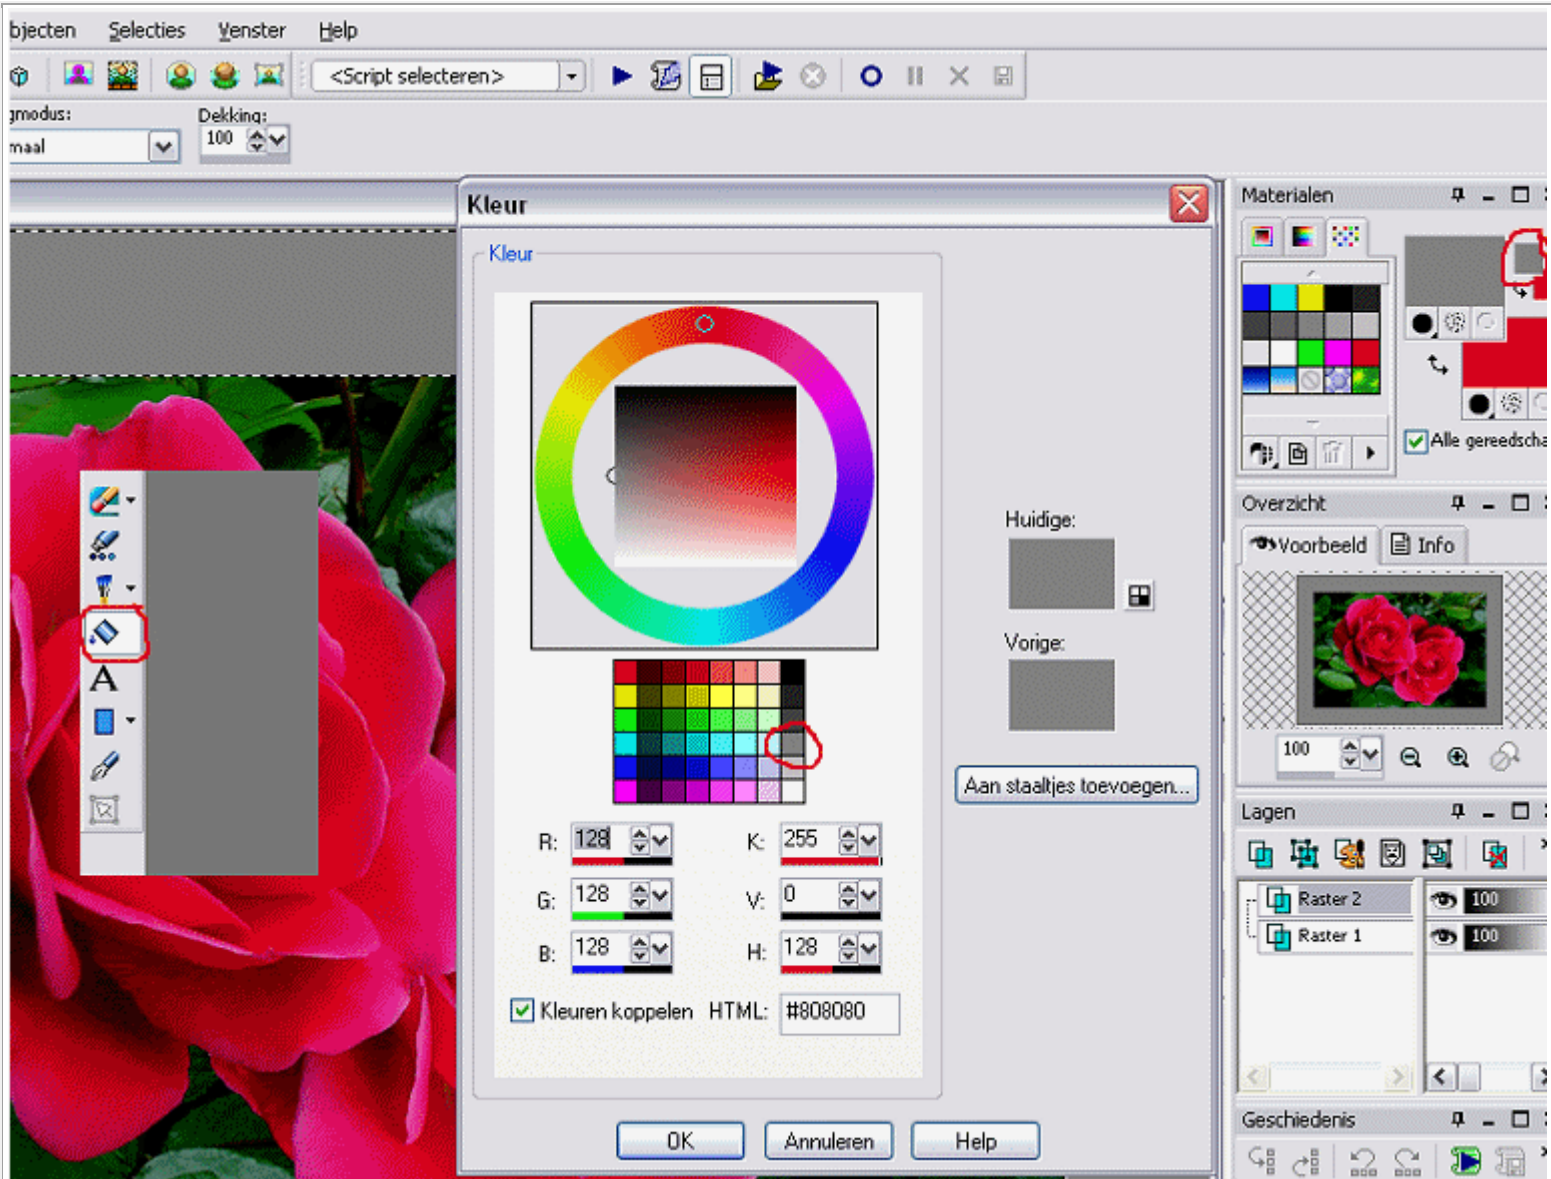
bjecten Selecties Venster Help

<Script selecteren>

gmodus: Dekking:
maal 100

Kleur

Kleur

Huidige:

Vorige:

Aan staaltjes toevoegen...

R: 128 K: 255
G: 128 V: 0
B: 128 H: 128

Kleuren koppelen HTML: #808080

OK Annuleren Help

Materialen

Alle gereedscha

Overzicht

Voorbeeld Info

100

Lagen

Raster 2 100
Raster 1 100

Geschiedenis